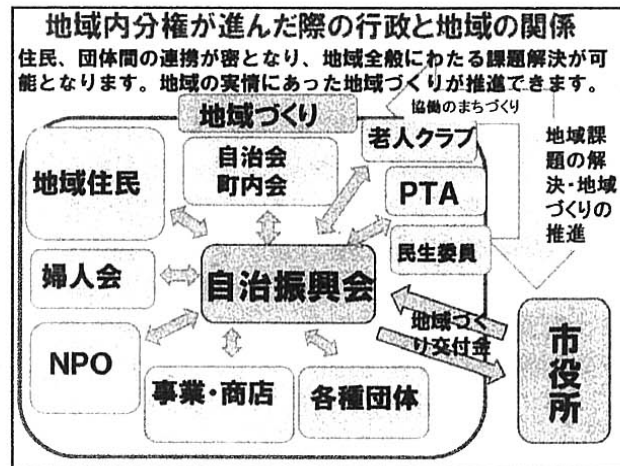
地域内分権が進んだ際の行政と地域の関係

住民、団体間の連携が密となり、地域全般にわたる課題解決が可能となります。地域の実情にあった地域づくりが推進できます。

地域づくり

協働のまちづくり

老人クラブ

地域課題の解決・地域づくりの推進

自治会
町内会

地域住民

PTA

民生委員

婦人会

自治振興会

地域づくり交付金

NPO

市役所

事業・商店

各種団体